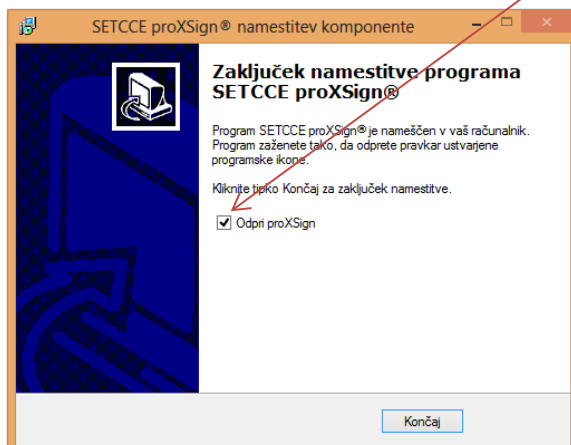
SETCCE proXSign® namestitev komponente

Zaključek namestitve programa SETCCE proXSign®

Program SETCCE proXSign® je nameščen v vaš računalnik. Program zaženete tako, da odprete pravkar ustvarjene programske ikone.

Kliknite tipko Končaj za zaključek namestitve.

Odpri proXSign

Končaj